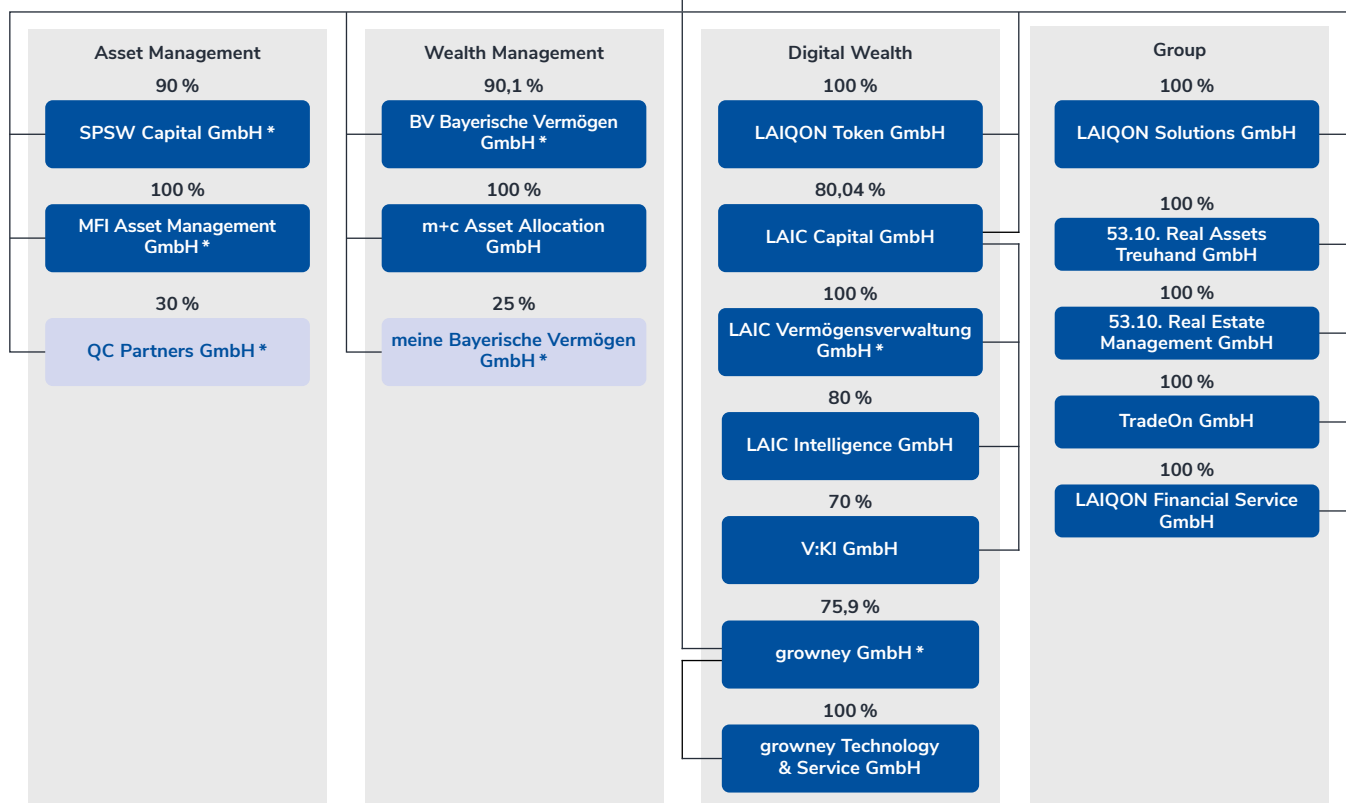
Asset Management
90 %
SPSW Capital GmbH *
100 %
MFI Asset Management GmbH *
30 %
QC Partners GmbH *

Wealth Management
90,1 %
BV Bayerische Vermögen GmbH *
100 %
m+c Asset Allocation GmbH
25 %
meine Bayerische Vermögen GmbH *

Digital Wealth
100 %
LAIQON Token GmbH
80,04 %
LAIC Capital GmbH
100 %
LAIC Vermögensverwaltung GmbH *
80 %
LAIC Intelligence GmbH
70 %
V:KI GmbH
75,9 %
growney GmbH *
100 %
growney Technology & Service GmbH

Group
100 %
LAIQON Solutions GmbH
100 %
53.10. Real Assets Treuhand GmbH
100 %
53.10. Real Estate Management GmbH
100 %
TradeOn GmbH
100 %
LAIQON Financial Service GmbH